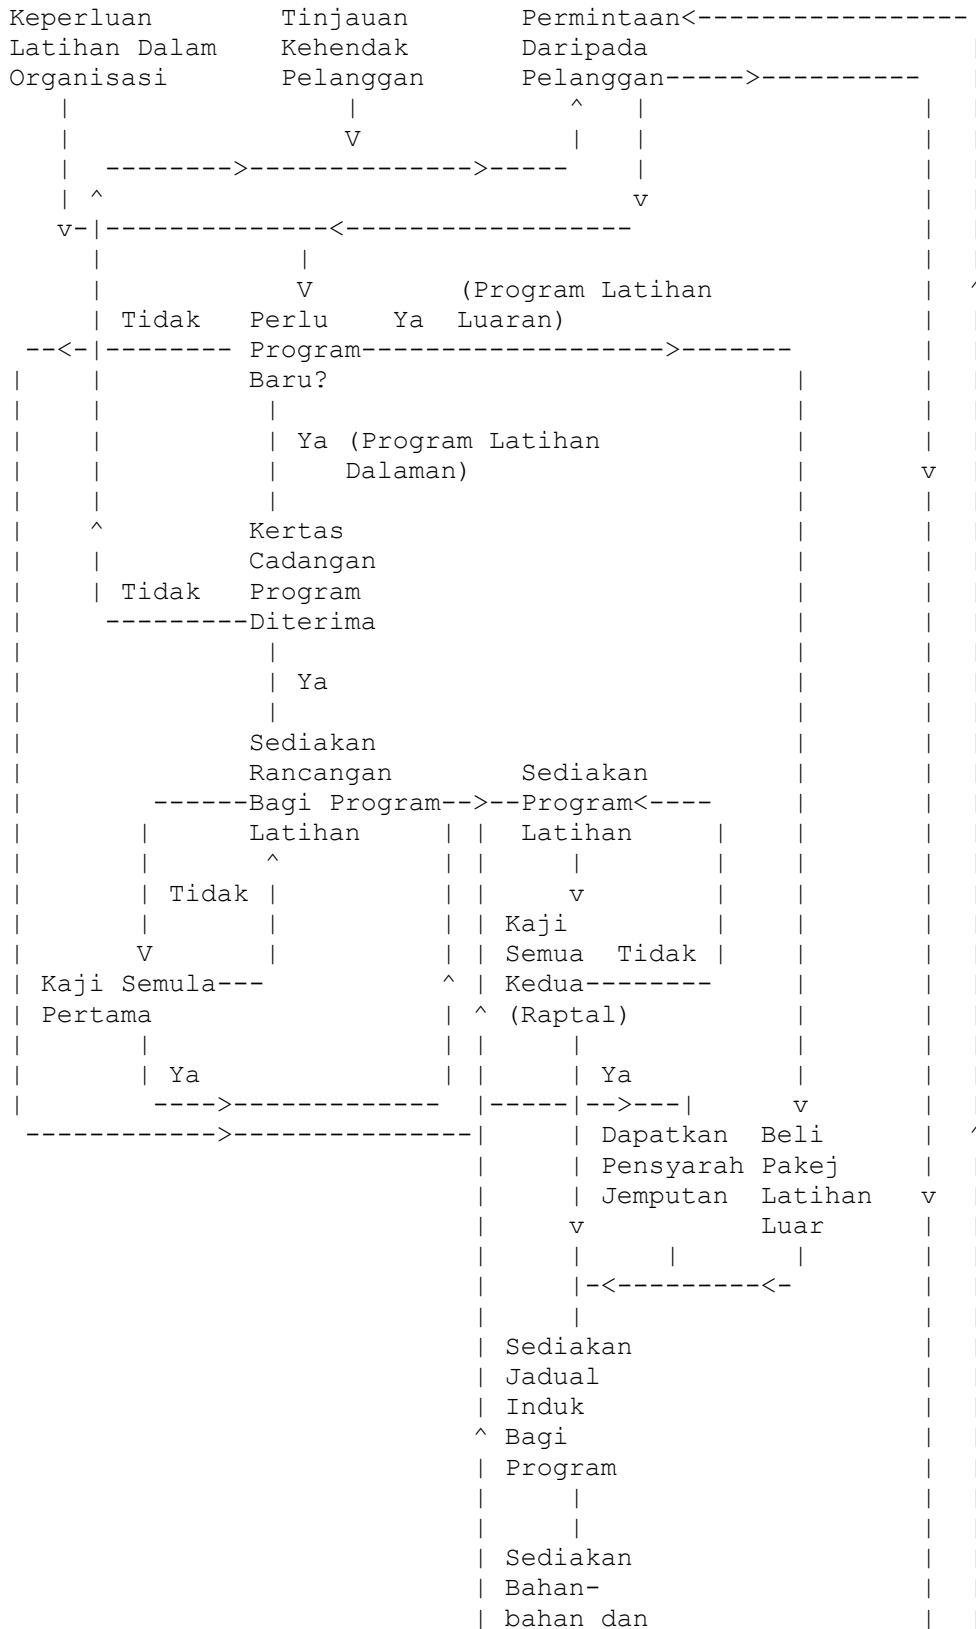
Keperluan Latihan Dalam Organisasi

Tinjauan Kehendak Pelanggan

Permintaan Daripada Pelanggan

(Program Latihan Luaran)

Tidak

Perlu Program Baru?

Ya

Ya (Program Latihan Dalaman)

Kertas Cadangan Program Diterima

Tidak

Ya

Sediakan Rancangan Bagi Program Latihan

Sediakan Program Latihan

Tidak

Kaji Semua Kedua (Raptal)

Tidak

Kaji Semula Pertama

Ya

Ya

Dapatkan Pensyarah Jemputan

Beli Pakej Latihan Luar

Sediakan Jadual Induk Bagi Program

Sediakan Bahan-bahan dan